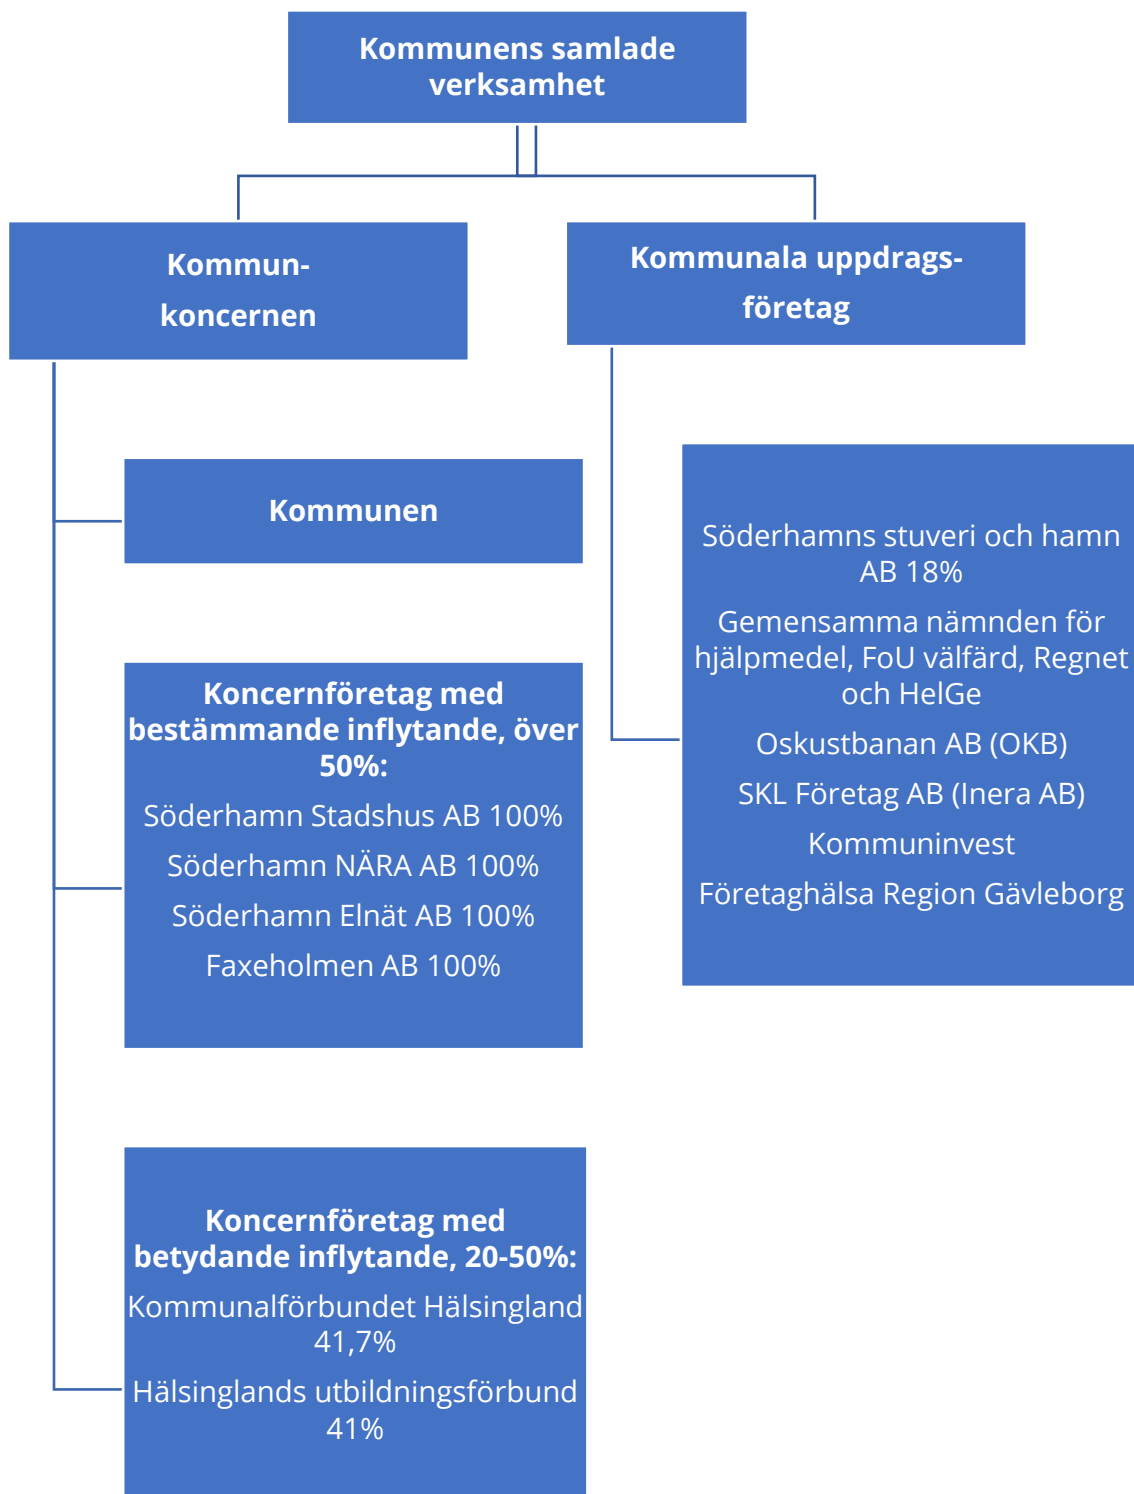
Kommunens samlade verksamhet

Kommun-
koncernen

Kommunala uppdrags-
företag

Kommunen

Koncernföretag med bestämmande inflytande, över 50%:

Söderhamn Stadshus AB 100%

Söderhamn NÄRA AB 100%

Söderhamn Elnät AB 100%

Faxeholmen AB 100%

Koncernföretag med betydande inflytande, 20-50%:

Kommunalförbundet Hälsingland 41,7%

Hälsinglands utbildningsförbund 41%

Söderhamns stuveri och hamn AB 18%

Gemensamma nämnden för hjälpmedel, FoU välfärd, Regnet och HelGe

Oskustbanan AB (OKB)

SKL Företag AB (Inera AB)

Kommuninvest

Företaghälsa Region Gävleborg